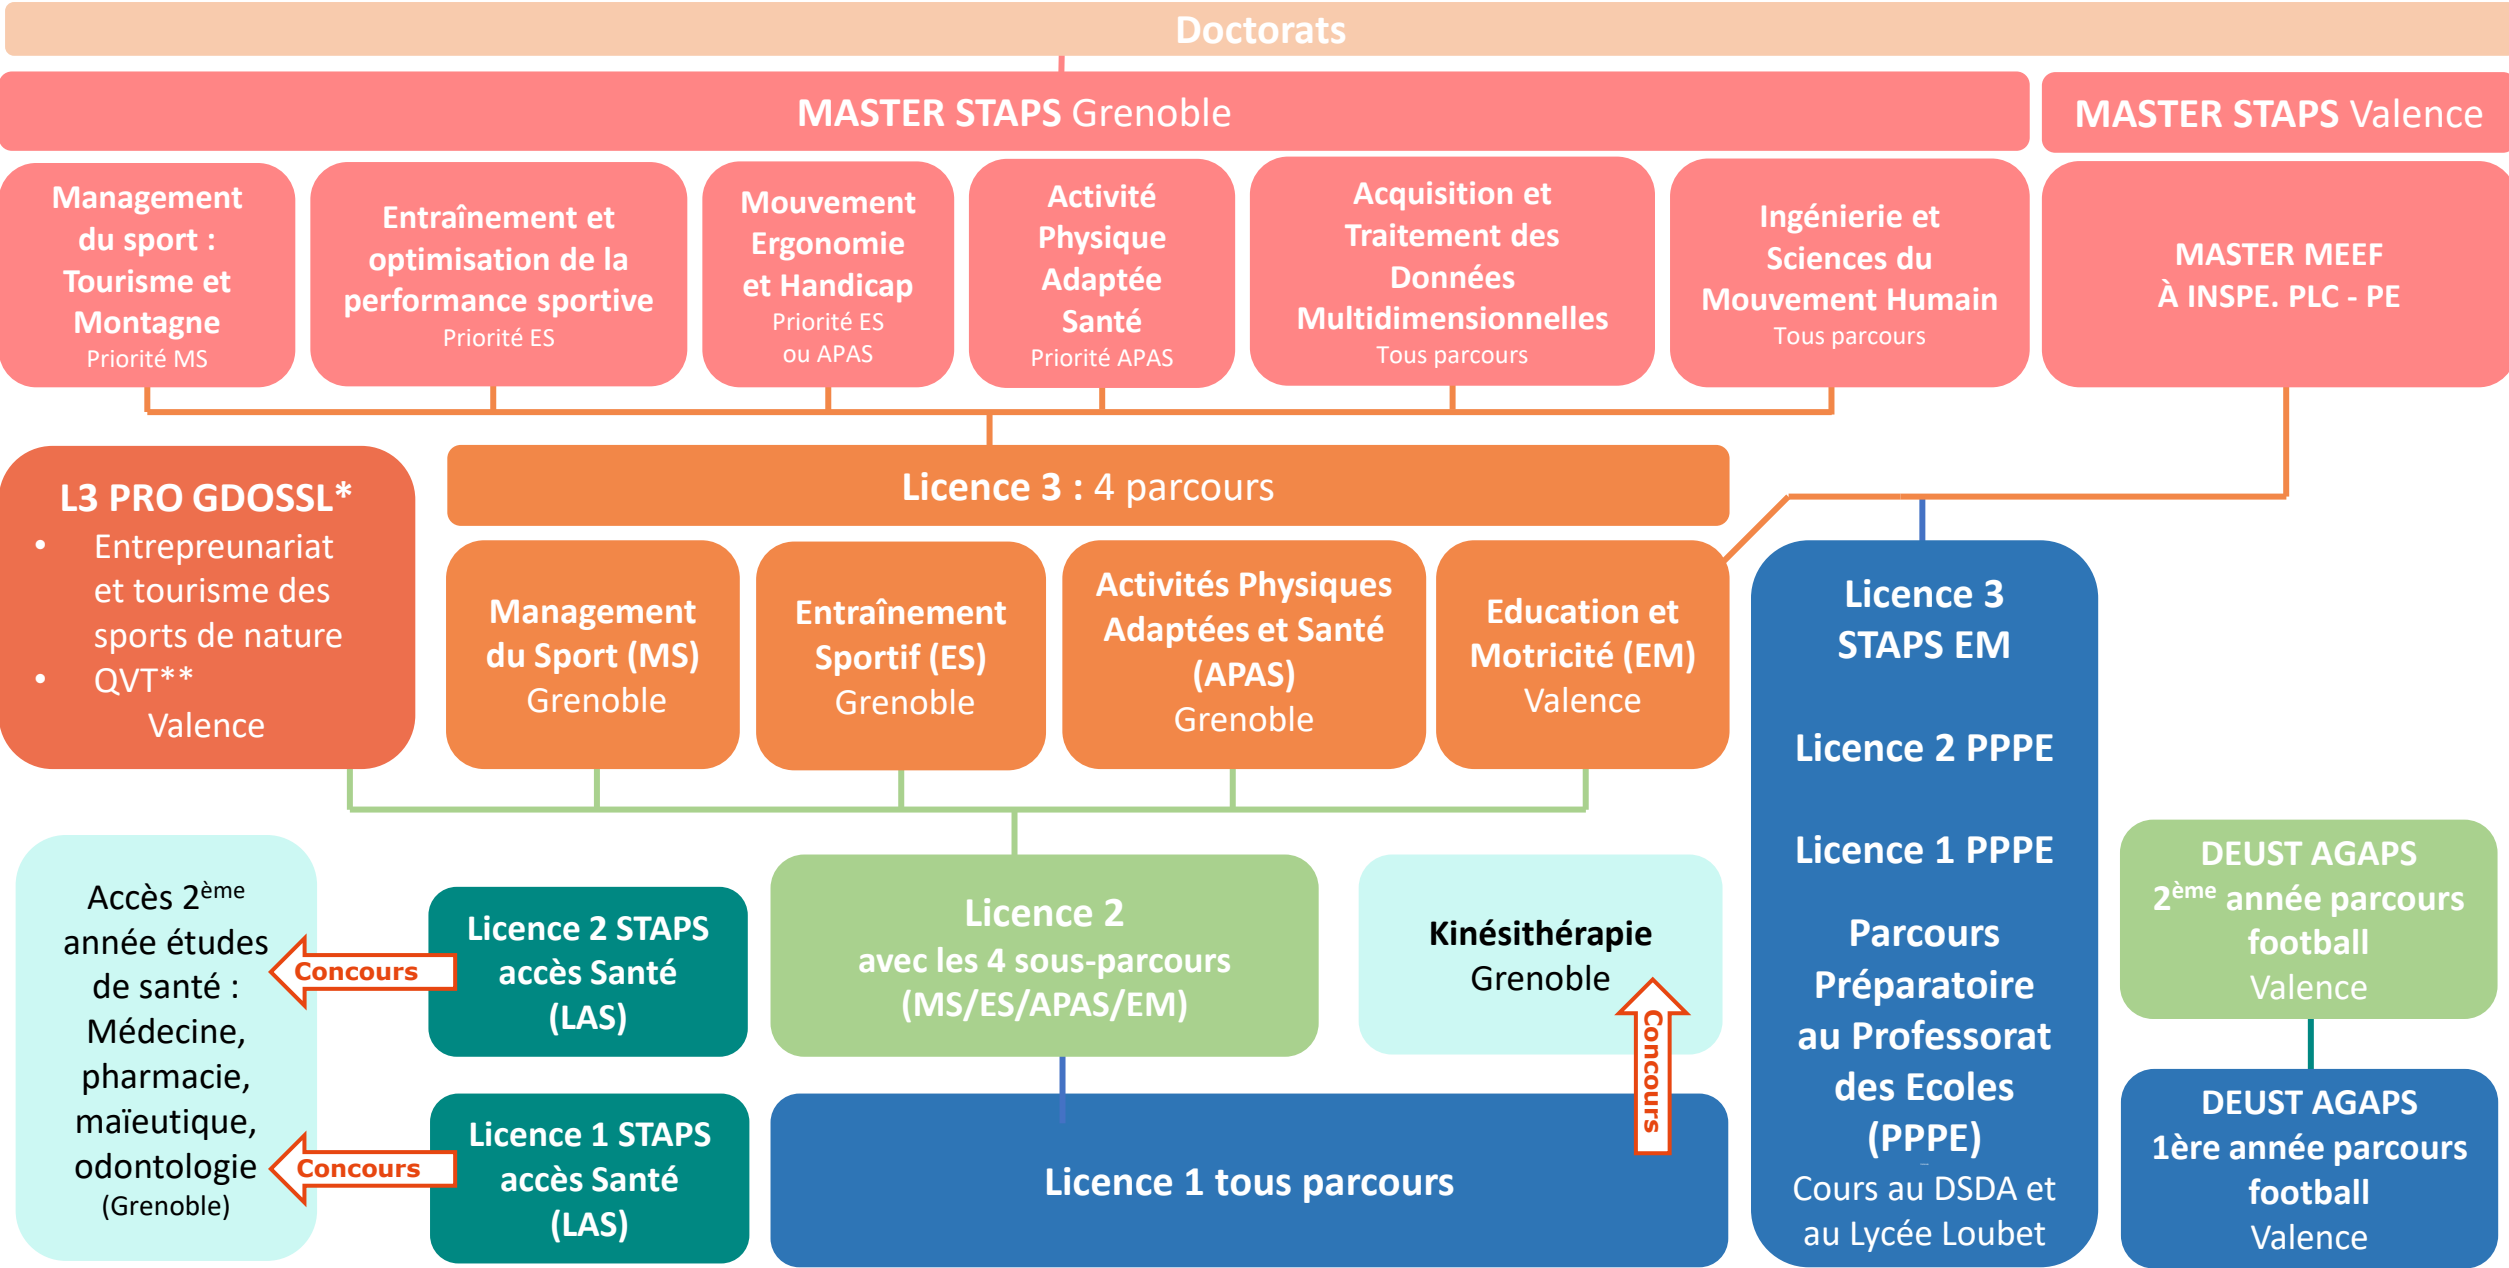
Doctorats

MASTER STAPS Grenoble

MASTER STAPS Valence

Management du sport : Tourisme et Montagne
Priorité MS

Entraînement et optimisation de la performance sportive
Priorité ES

Mouvement Ergonomie et Handicap
Priorité ES ou APAS

Activité Physique Adaptée Santé
Priorité APAS

Acquisition et Traitement des Données Multidimensionnelles
Tous parcours

Ingénierie et Sciences du Mouvement Humain
Tous parcours

MASTER MEEF À INSPE. PLC - PE

L3 PRO GDOSSL*
• Entrepreunariat et tourisme des sports de nature
• QVT**
Valence

Licence 3 : 4 parcours

Management du Sport (MS)
Grenoble

Entraînement Sportif (ES)
Grenoble

Activités Physiques Adaptées et Santé (APAS)
Grenoble

Education et Motricité (EM)
Valence

Licence 3 STAPS EM

Licence 2 PPPE

Licence 1 PPPE

Parcours Préparatoire au Professorat des Ecoles (PPPE)
Cours au DSDA et au Lycée Loubet

Accès 2$^{ème}$ année études de santé : Médecine, pharmacie, maïeutique, odontologie
(Grenoble)

Concours

Licence 2 STAPS accès Santé (LAS)

Concours

Licence 1 STAPS accès Santé (LAS)

Licence 2
avec les 4 sous-parcours (MS/ES/APAS/EM)

Kinésithérapie
Grenoble

Concours

Licence 1 tous parcours

DEUST AGAPS
2$^{ème}$ année parcours football
Valence

DEUST AGAPS
1ère année parcours football
Valence